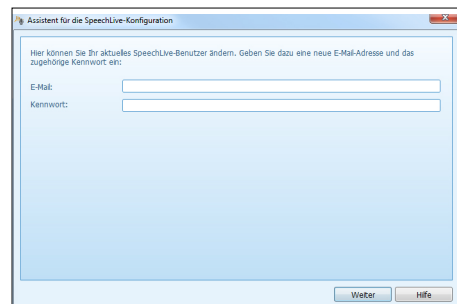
Assistent für die SpeechLive-Konfiguration

Hier können Sie Ihr aktuelles SpeechLive-Benutzer ändern. Geben Sie dazu eine neue E-Mail-Adresse und das zugehörige Kennwort ein:

E-Mail:

Kennwort:

Weiter

Hilfe